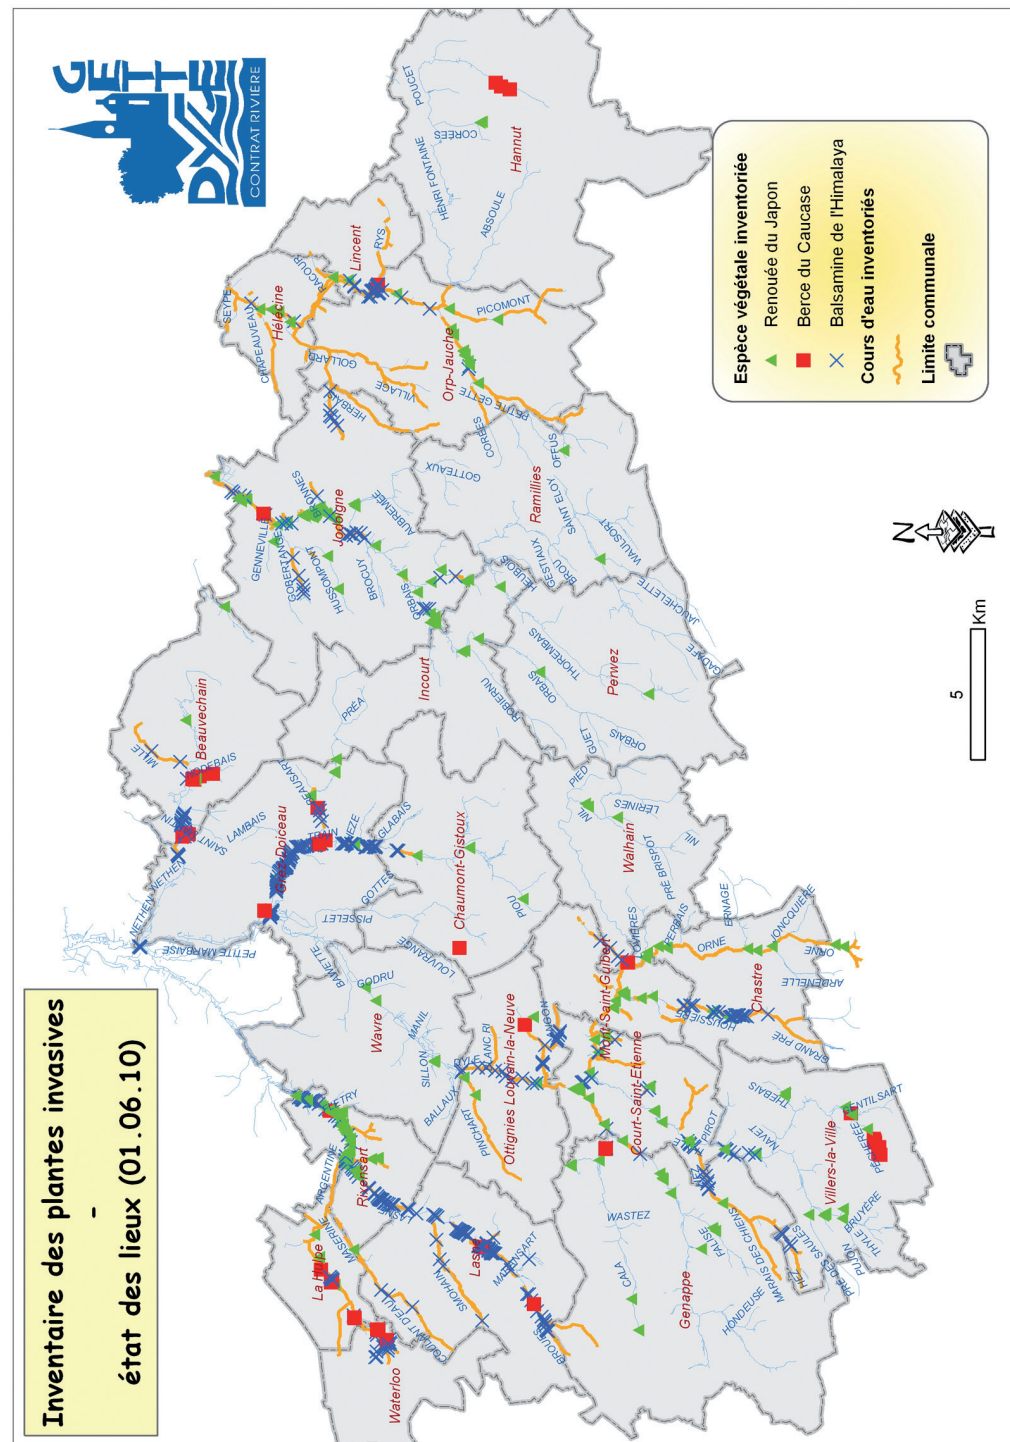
Inventaire des plantes invasives
-
état des lieux (01.06.10)

GETTE DYLE
CONTRAT RIVIERE

Espèce végétale inventoriée
Renouée du Japon
Berce du Caucase
Balsamine de l'Himalaya
Cours d'eau inventoriés
Limite communale

5
Km

N

Hannut
Lincent
Hélécine
Orp-Jauche
Ramillies
Jodoigne
Beauvechain
Incourt
Perwez
Grez-Doiceau
Chaumont-Gistoux
Walhain
Wavre
Ottignies Louvain-la-Neuve
Mont-Saint-Guibert
Chastre
Court-Saint-Etienne
Villers-la-Ville
Rixensart
La Hulpe
Lasne
Genappe
Waterloo

POUCET
CORRES
HENRI FONTAINE
ABSOULE
RYS
SACOUR
PICOMONT
SEYPE
CHAPEAUVEAU
GOLLARD
VILLAGE
HERBAIS
PETITE GETTE
CORES
OFFUS
GOTTEAUX
SAINT ELOY
WAULSORT
AUBREMES
BROUCY
GENNEVILLE
GOBERTANGE
HUSSOMPONT
ORBAIS
GESTIAUX
PIROU
JAUCHELETTE
GADE
THOREMBAIS
ORBAIS
ROBIERNU
PREA
MILLE
NODEBAIS
LAMBAIS
SAINT
NETHEN
NETHEN
PETITE MARBAISE
TRAIN
PIEZE
GLABAIS
GOTTES
PISSELET
BAWETTE
GODRU
LOUVRANGE
MANIL
SILLON
PIOU
NIL
LERINES
PRE BRISPOT
NIL
PIED
GUET
ORBAIS
ORNE
ERNAGE
JONCQUIERE
ORNE
ARDENELLE
ORNE
GRAND PRE
HOUSSIERE
DYLE
LANC RI
BALLAUX
PINCHART
THIBAIS
NAVET
PIROT
CALA
WASTEZ
LASNE
MARANSART
SMOHAIN
ARGENTINE
FRIERE
GENTILSART
BRUYERE
THYLE
PRE DES SAULES
HONDEUSE
MARAIS DES CHIENS
FALISE
ARGENTINE
MESERINE
PETRY
COURANT D'EAU
ROUGES